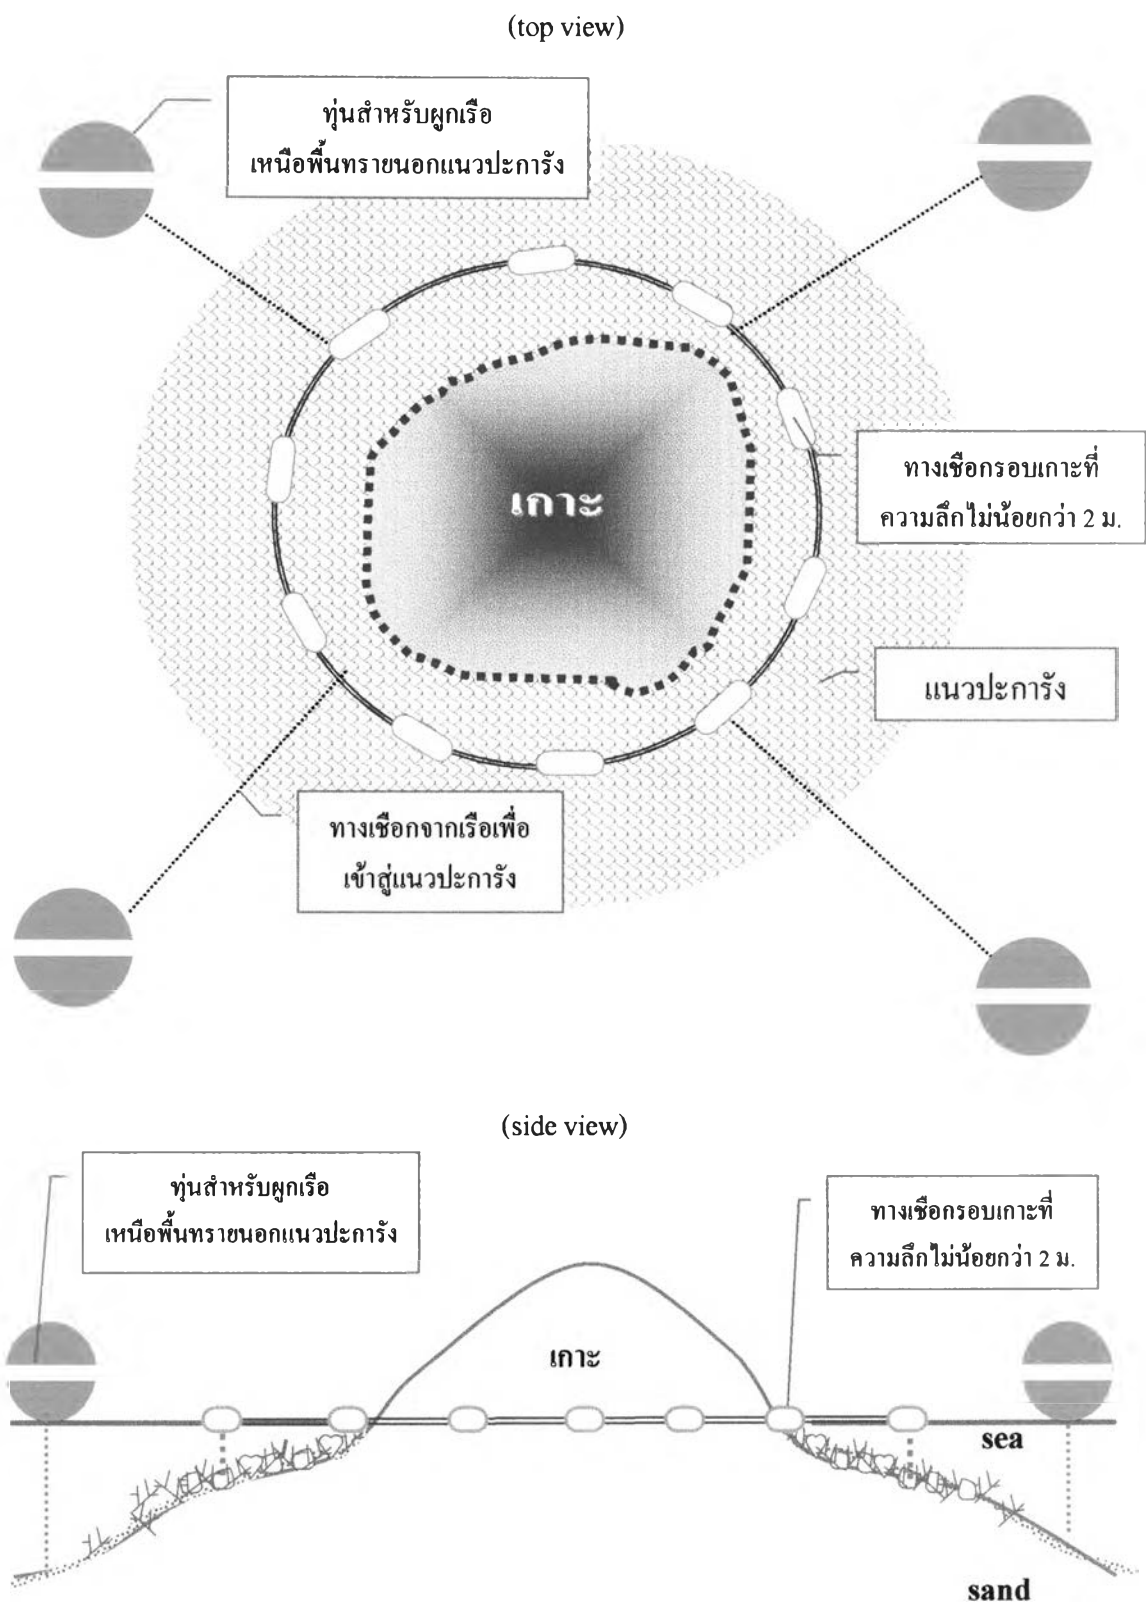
(top view)

ทุ่นสำหรับผูกเรือ เหนือพื้นทรายนอกแนวปะการัง

เกาะ

ทางเชือกรอบเกาะที่ ความลึกไม่น้อยกว่า 2 ม.

แนวปะการัง

ทางเชือกจากเรือเพื่อ เข้าสู่แนวปะการัง

(side view)

ทุ่นสำหรับผูกเรือ เหนือพื้นทรายนอกแนวปะการัง

ทางเชือกรอบเกาะที่ ความลึกไม่น้อยกว่า 2 ม.

เกาะ

sea

sand